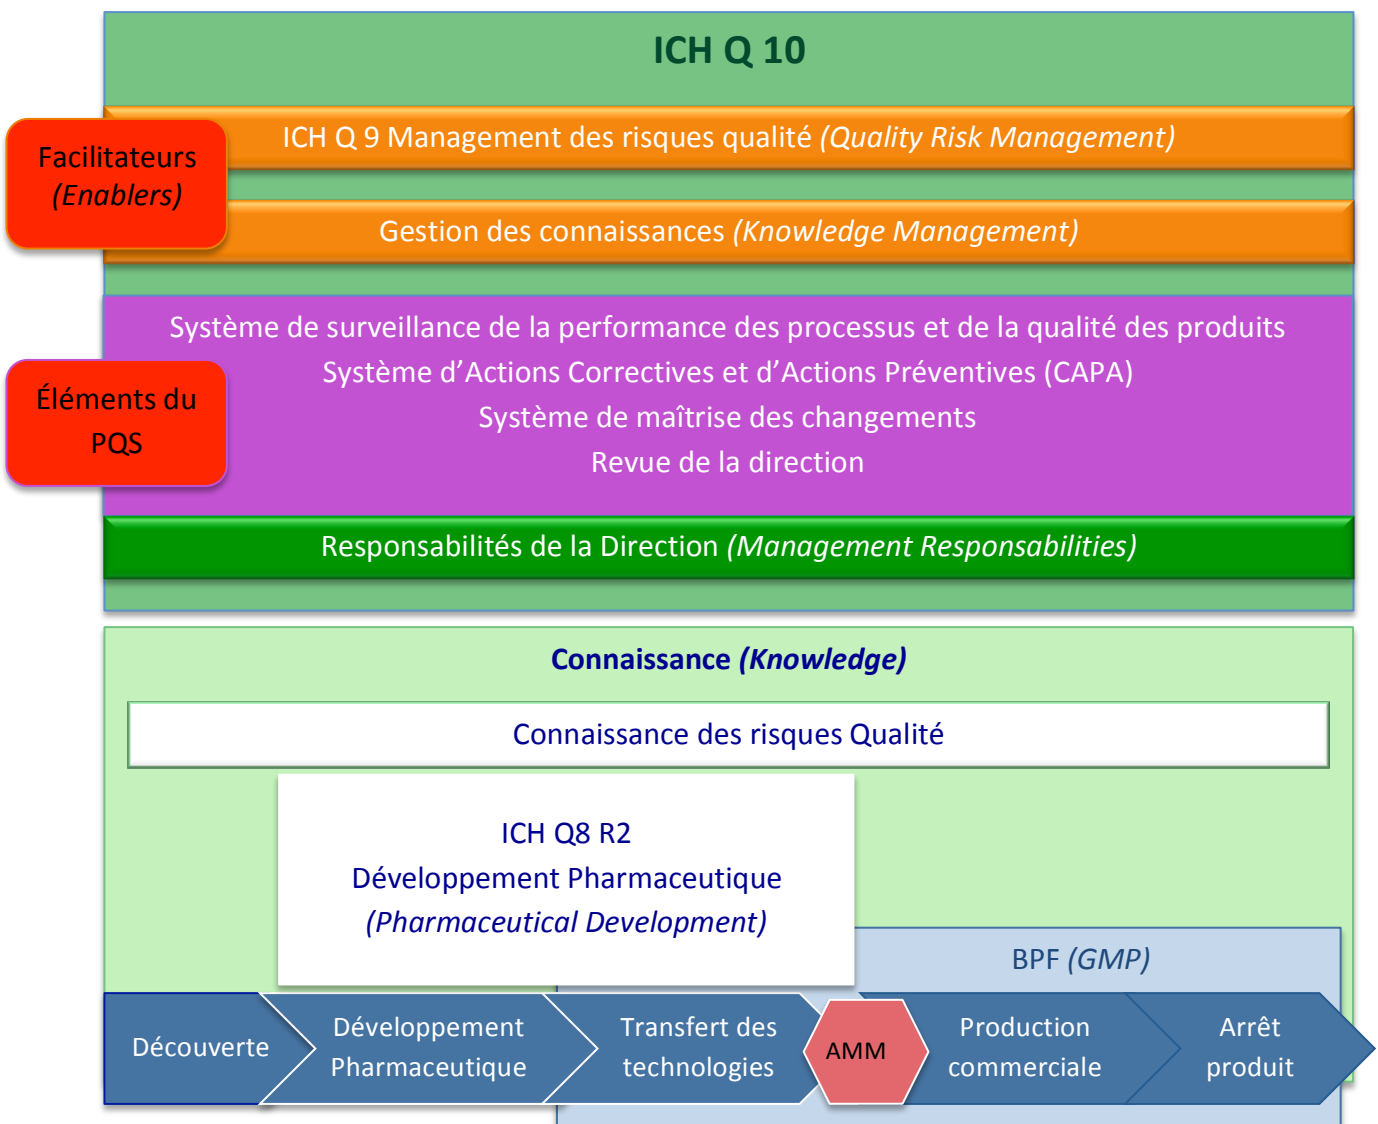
ICH Q 10

Facilitateurs
(Enablers)

ICH Q 9 Management des risques qualité (Quality Risk Management)

Gestion des connaissances (Knowledge Management)

Éléments du PQS

Système de surveillance de la performance des processus et de la qualité des produits
Système d'Actions Correctives et d'Actions Préventives (CAPA)
Système de maîtrise des changements
Revue de la direction

Responsabilités de la Direction (Management Responsabilities)

Connaissance (Knowledge)

Connaissance des risques Qualité

ICH Q8 R2
Développement Pharmaceutique
(Pharmaceutical Development)

BPF (GMP)

Découverte

Développement Pharmaceutique

Transfert des technologies

AMM

Production commerciale

Arrêt produit